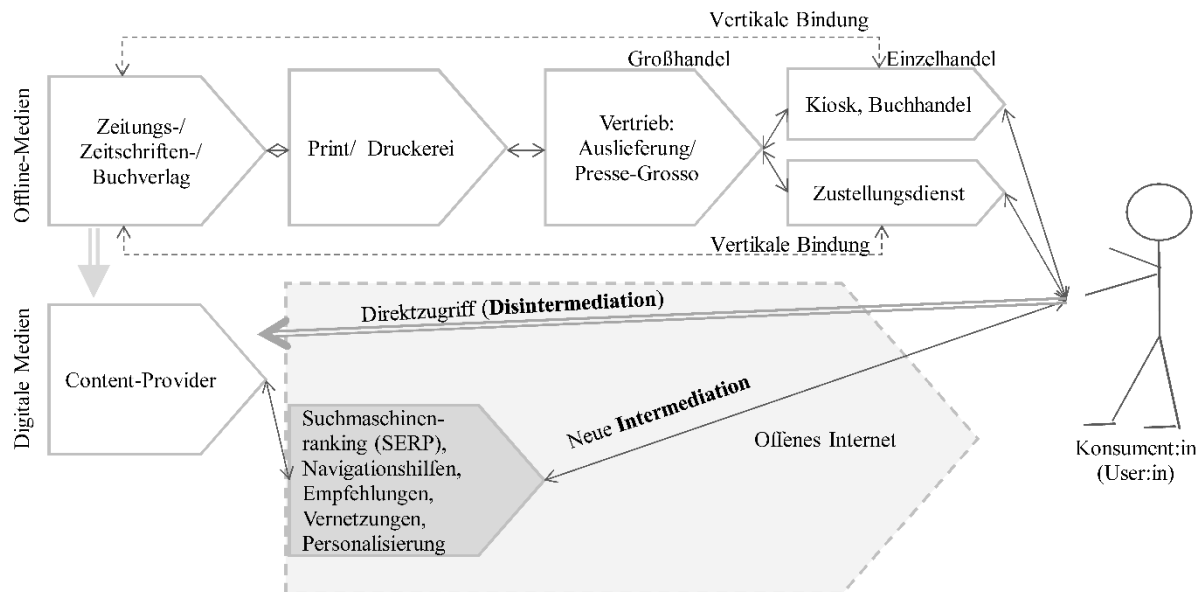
Vertikale Bindung

Großhandel

Einzelhandel

Offline-Medien

Zeitungs-/ Zeitschriften-/ Buchverlag

Print/ Druckerei

Vertrieb: Auslieferung/ Presse-Grosso

Kiosk, Buchhandel

Zustellungsdienst

Vertikale Bindung

Digitale Medien

Direktzugriff (**Disintermediation**)

Content-Provider

Neue **Intermediation**

Suchmaschinenranking (SERP), Navigationshilfen, Empfehlungen, Vernetzungen, Personalisierung

Offenes Internet

Konsument:in (User:in)